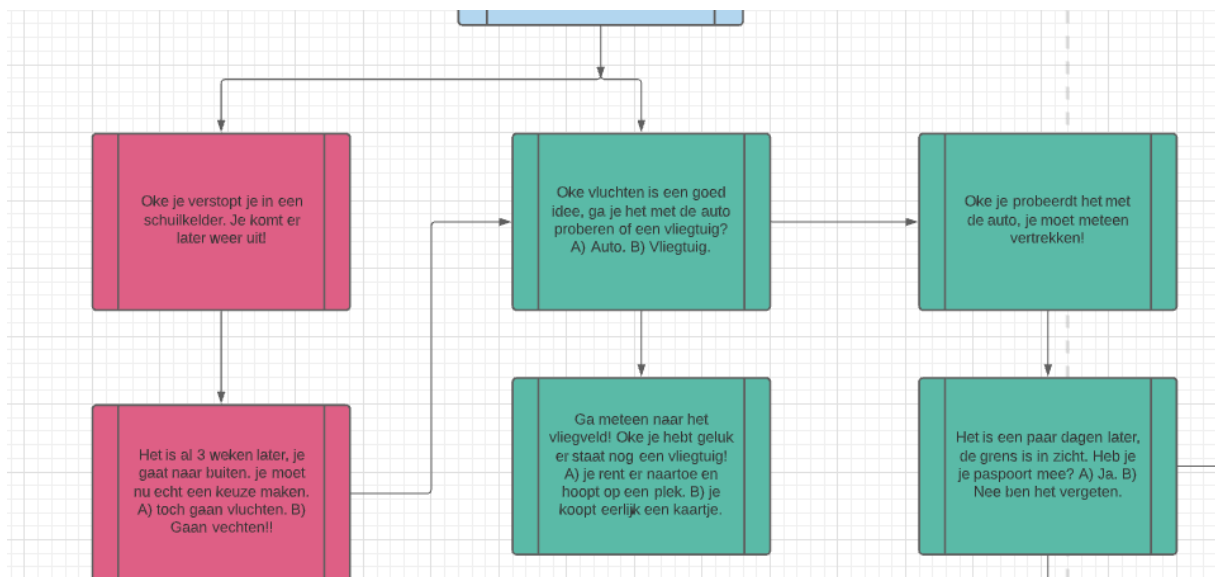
Oke je verstopt je in een schuilkelder. Je komt er later weer uit!

Oke vluchten is een goed idee, ga je het met de auto proberen of een vliegtuig? A) Auto. B) Vliegtuig.

Oke je probeerdt het met de auto, je moet meteen vertrekken!

Het is al 3 weken later, je gaat naar buiten. je moet nu echt een keuze maken. A) toch gaan vluchten. B) Gaan vechten!!

Ga meteen naar het vliegveld! Oke je hebt geluk er staat nog een vliegtuig! A) je rent er naartoe en hoopt op een plek. B) je koopt eerlijk een kaartje.

Het is een paar dagen later, de grens is in zicht. Heb je je paspoort mee? A) Ja. B) Nee ben het vergeten.